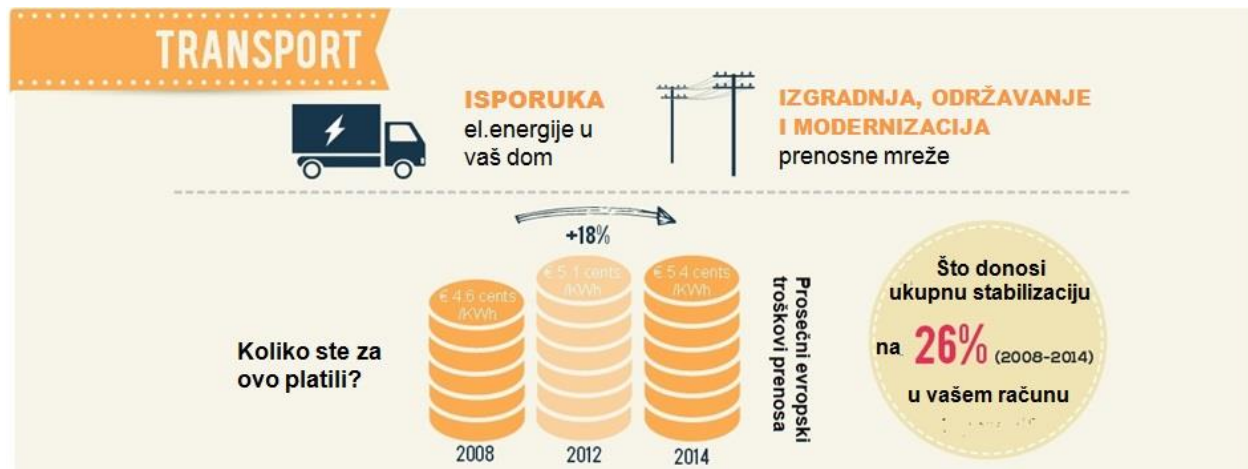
TRANSPORT

ISPORUKA
el.energije u vaš dom

IZGRADNJA, ODRŽAVANJE I MODERNIZACIJA
prenosne mreže

+18%

€ 4.6 cents /KWh

€ 5.1 cents /KWh

€ 5.4 cents /KWh

Prosečni evropski troškovi prenosa

Koliko ste za ovo platili?

2008

2012

2014

Što donosi ukupnu stabilizaciju

na 26% (2008-2014)

u vašem računu

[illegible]